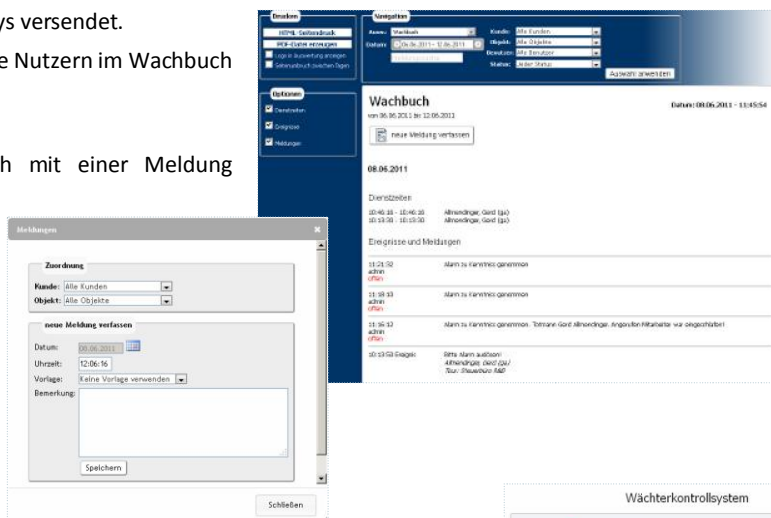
ys versendet.

e Nutzern im Wachbuch

h mit einer Meldung

Drucken
HTML-Seitendruck
PDF-Datei erzeugen
Logo in Auswertung anzeigen
Seitenumbruch zwischen Tagen

Navigation
Ansicht: Wachbuch
Datum: 06.06.2011 - 12.06.2011
Kunde: Alle Kunden
Objekt: Alle Objekte
Benutzer: Alle Benutzer
Status: Jeder Status
Auswahl anwenden

Optionen
Dienstzeiten
Ereignisse
Meldungen

Wachbuch
von 06.06.2011 bis 12.06.2011
Datum: 08.06.2011 - 11:45:54
neue Meldung verfassen

08.06.2011

Dienstzeiten

10:46:16 - 10:46:16 Allmendinger, Gerd (gs)
10:13:30 - 10:13:30 Allmendinger, Gerd (gs)

Ereignisse und Meldungen

11:21:32 admin offen Alarm zu Kenntnis genommen
11:19:13 admin offen Alarm zu Kenntnis genommen
11:16:12 admin offen Alarm zu Kenntnis genommen. Tormann Gerd Allmendinger. Angerufen Mitarbeiter war eingeschlafen!
10:13:53 Ereignis: Bitte Alarm auslösen! Allmendinger, Gerd (gs) Tour: Steuerbüro R&B

Meldungen

Zuordnung
Kunde: Alle Kunden
Objekt: Alle Objekte

neue Meldung verfassen
Datum: 08.06.2011
Uhrzeit: 12:06:16
Vorlage: Keine Vorlage verwenden
Bemerkung:
Speichern

Schließen

Wächterkontrollsystem